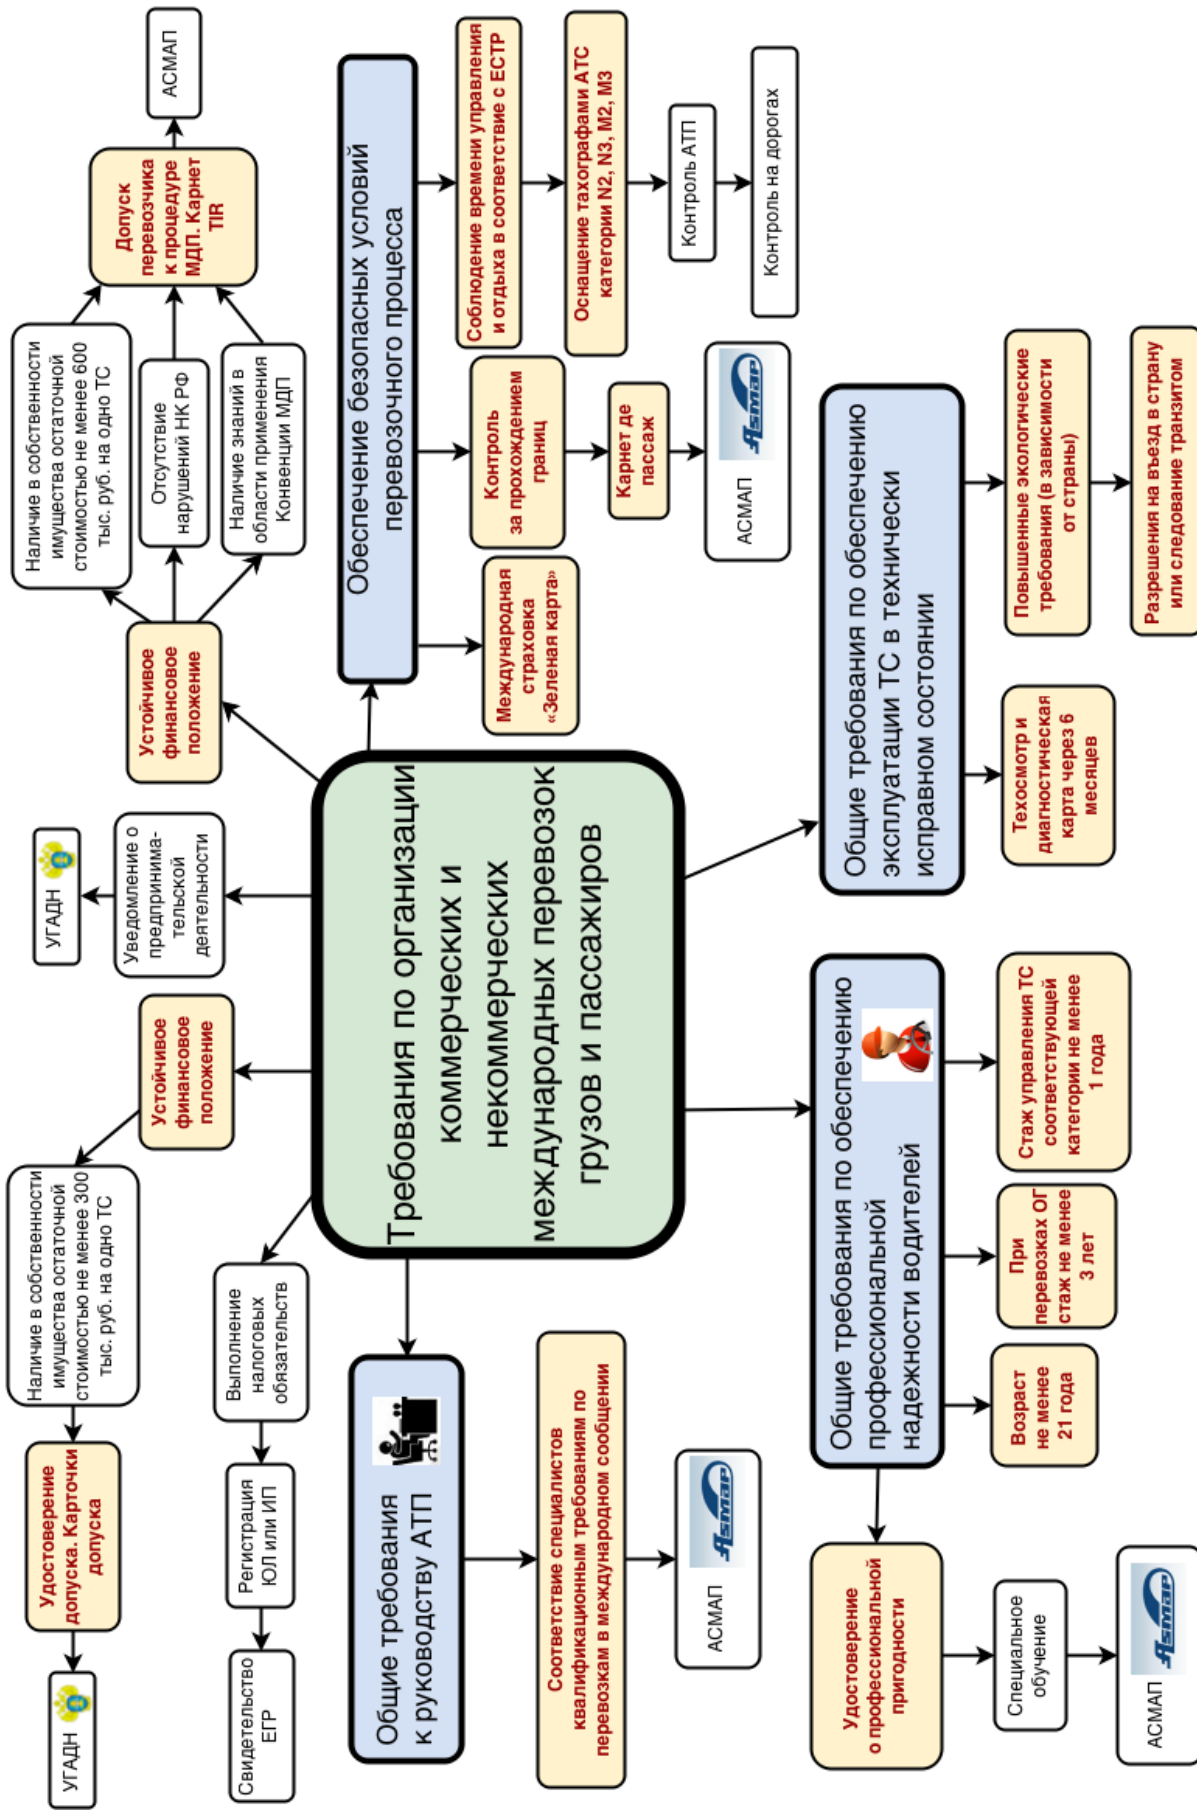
Требования по организации коммерческих и некоммерческих международных перевозок грузов и пассажиров

Устойчивое финансовое положение

Наличие в собственности имущества остаточной стоимостью не менее 600 тыс. руб. на одно ТС

Отсутствие нарушений НК РФ

Наличие знаний в области применения Конвенции МДП

Допуск перевозчика к процедуре МДП. Карнет TIR

АСМАП

Уведомление о предпринимательской деятельности

УГАДН

Устойчивое финансовое положение

Наличие в собственности имущества остаточной стоимостью не менее 300 тыс. руб. на одно ТС

Удостоверение допуска. Карточки допуска

УГАДН

Выполнение налоговых обязательств

Регистрация ЮЛ или ИП

Свидетельство ЕГР

Общие требования к руководству АТП

Соответствие специалистов квалификационным требованиям по перевозкам в международном сообщении

АСМАП

Обеспечение безопасных условий перевозочного процесса

Соблюдение времени управления и отдыха в соответствие с ЕСТР

Оснащение тахографами АТС категории N2, N3, M2, M3

Контроль АТП

Контроль на дорогах

Контроль за прохождением границ

Карнет де пассаж

АСМАП

Международная страховка «Зеленая карта»

Общие требования по обеспечению эксплуатации ТС в технически исправном состоянии

Повышенные экологические требования (в зависимости от страны)

Разрешения на въезд в страну или следование транзитом

Техосмотр и диагностическая карта через 6 месяцев

Общие требования по обеспечению профессиональной надежности водителей

Стаж управления ТС соответствующей категории не менее 1 года

При перевозках ОГ стаж не менее 3 лет

Возраст не менее 21 года

Удостоверение о профессиональной пригодности

Специальное обучение

АСМАП